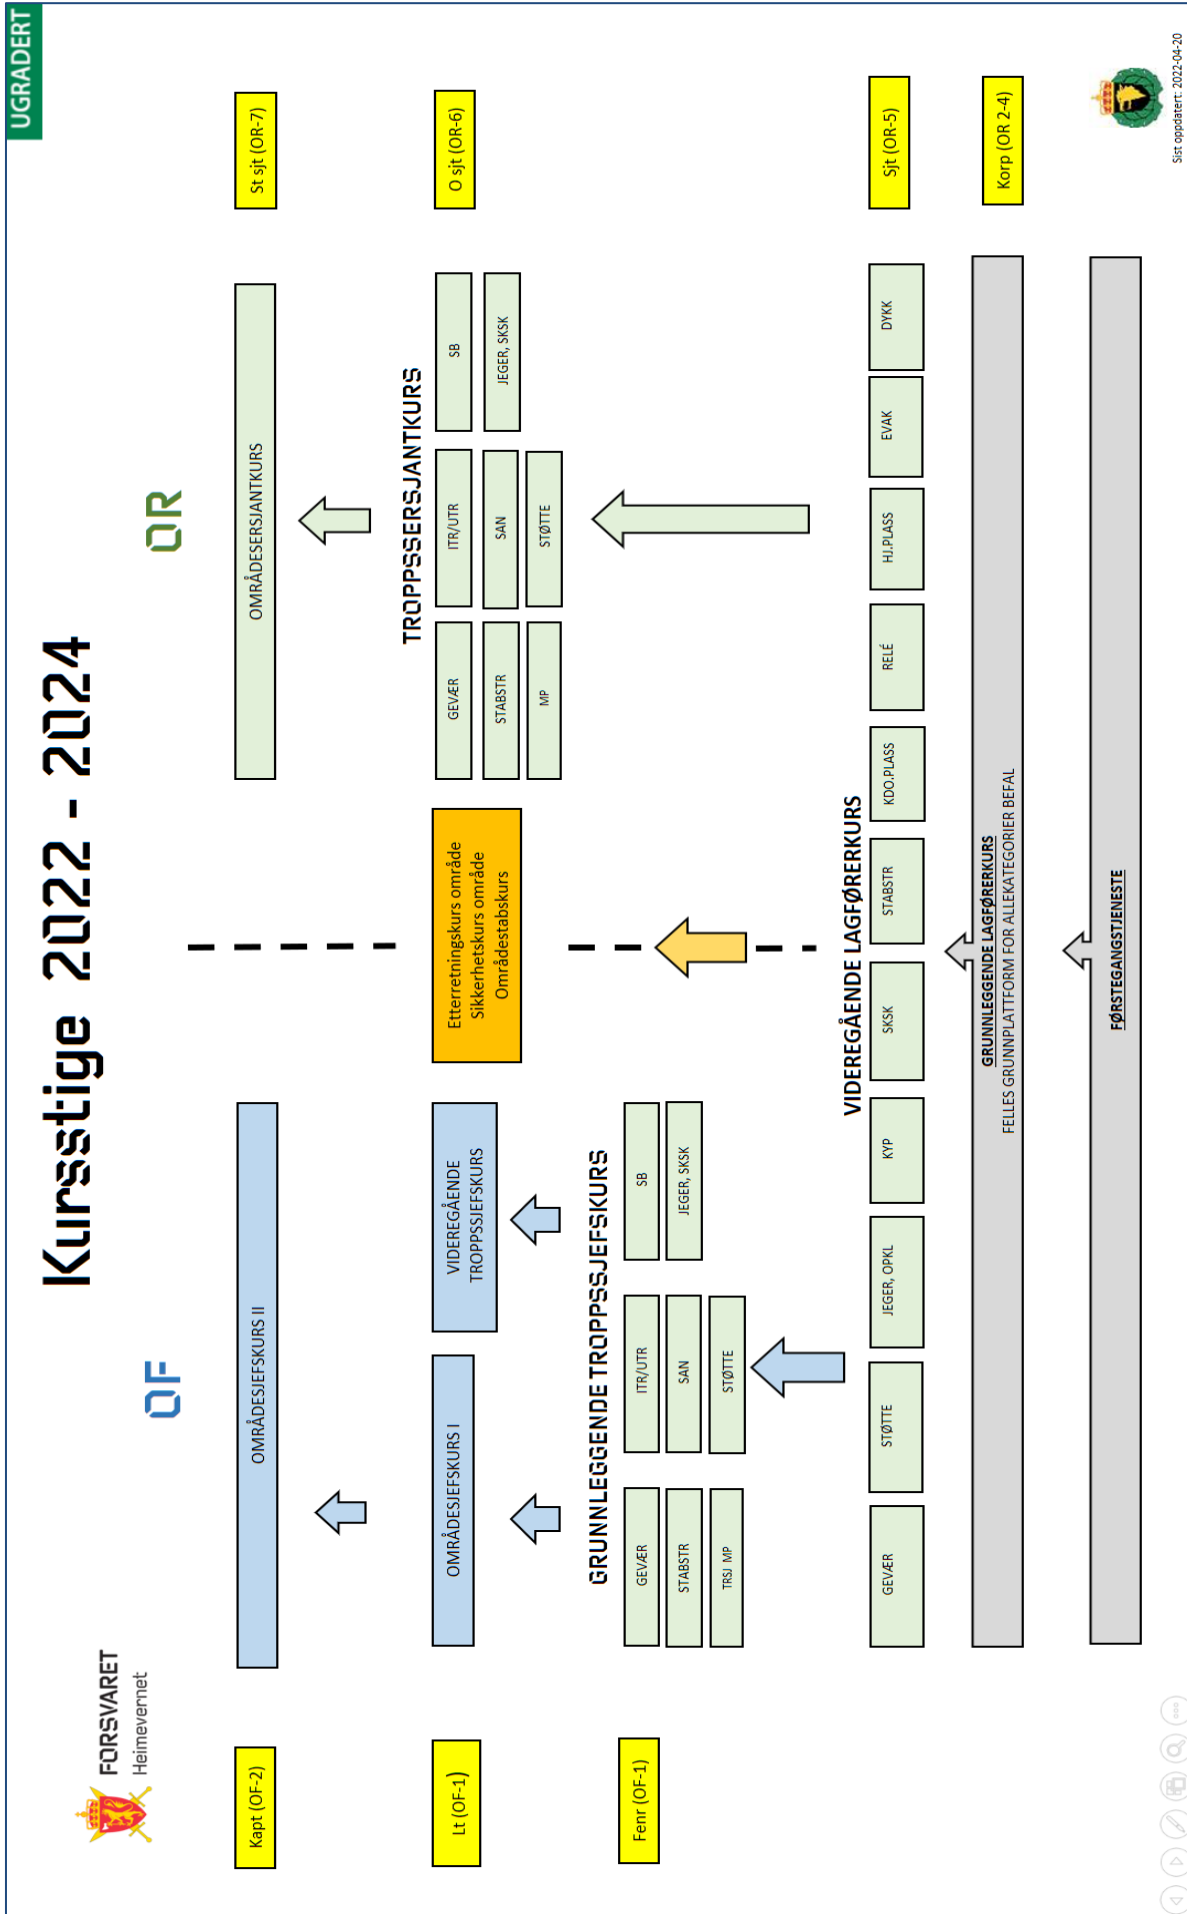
UGRADERT

Kursstige 2022 - 2024

FORSVARET
Heimevernet

OF

OR

Kapt (OF-2)

OMRÅDESJEFSKURS II

Lt (OF-1)

OMRÅDESJEFSKURS I

VIDEREGÅENDE TROPPSSJEFSKURS

Fenr (OF-1)

GRUNNLEGGENDE TROPPSSJEFSKURS

| GEVÆR | ITR/UTR | SB |
|---|---|---|
| STABSTR | SAN | JEGER, SKSK |
| TRSJ MP | STØTTE | |

Etterretningskurs område
Sikkerhetskurs område
Områdestabskurs

St sjt (OR-7)

OMRÅDESERSJANTKURS

O sjt (OR-6)

TROPPSSERSJANTKURS

| GEVÆR | ITR/UTR | SB |
|---|---|---|
| STABSTR | SAN | JEGER, SKSK |
| MP | STØTTE | |

VIDEREGÅENDE LAGFØRERKURS

| GEVÆR | STØTTE | JEGER, OPKL | KYP | SKSK | STABSTR | KDO.PLASS | RELÉ | HJ.PLASS | EVAK | DYKK |
|---|---|---|---|---|---|---|---|---|---|---|

Sjt (OR-5)

GRUNNLEGGENDE LAGFØRERKURS
FELLES GRUNNPLATTFORM FOR ALLEKATEGORIER BEFAL

Korp (OR 2-4)

FØRSTEGANGSTJENESTE

Sist oppdatert: 2022-04-20